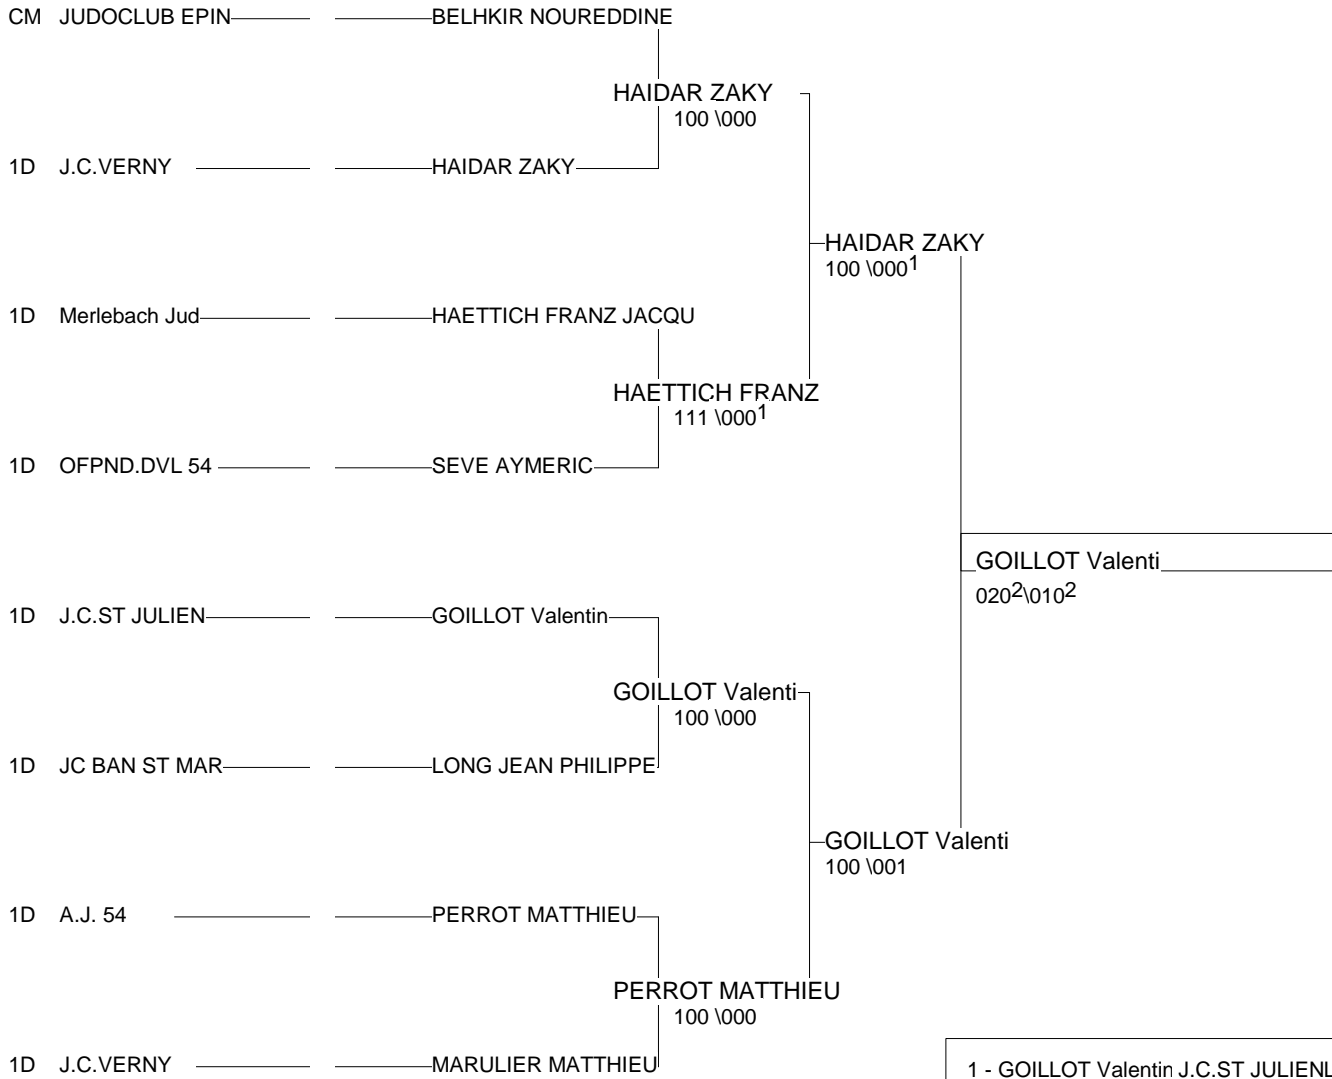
CM JUDOCLUB EPIN BELHKIR NOUREDDINE

HAIDAR ZAKY
100 \000

1D J.C.VERNY HAIDAR ZAKY

HAIDAR ZAKY
100 \000$^1$

1D Merlebach Jud HAETTICH FRANZ JACQU

HAETTICH FRANZ
111 \000$^1$

1D OFPND.DVL 54 SEVE AYMERIC

GOILLOT Valenti
020$^2$\010$^2$

1D J.C.ST JULIEN GOILLOT Valentin

GOILLOT Valenti
100 \000

1D JC BAN ST MAR LONG JEAN PHILIPPE

GOILLOT Valenti
100 \001

1D A.J. 54 PERROT MATTHIEU

PERROT MATTHIEU
100 \000

1D J.C.VERNY MARULIER MATTHIEU

1 - GOILLOT Valentin J.C.ST JULIEN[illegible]